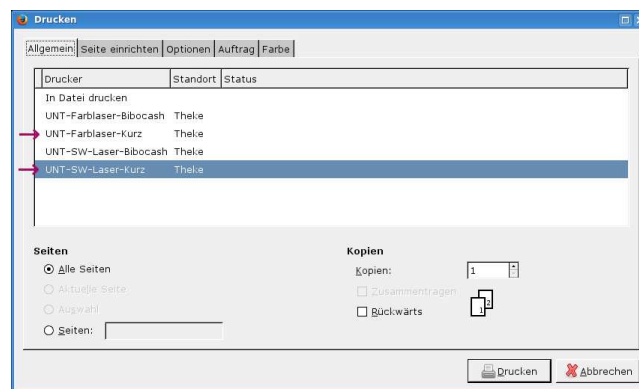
Drucken

Allgemein | Seite einrichten | Optionen | Auftrag | Farbe

| Drucker | Standort | Status |
|---|---|---|
| In Datei drucken | | |
| UNT-Farblaser-Bibocash | Theke | |
| UNT-Farblaser-Kurz | Theke | |
| UNT-SW-Laser-Bibocash | Theke | |
| UNT-SW-Laser-Kurz | Theke | |

Seiten
Alle Seiten
Aktuelle Seite
Auswahl
Seiten:

Kopien
Kopien: 1
Zusammentragen
Rückwärts

2
1

Drucken
Abbrechen